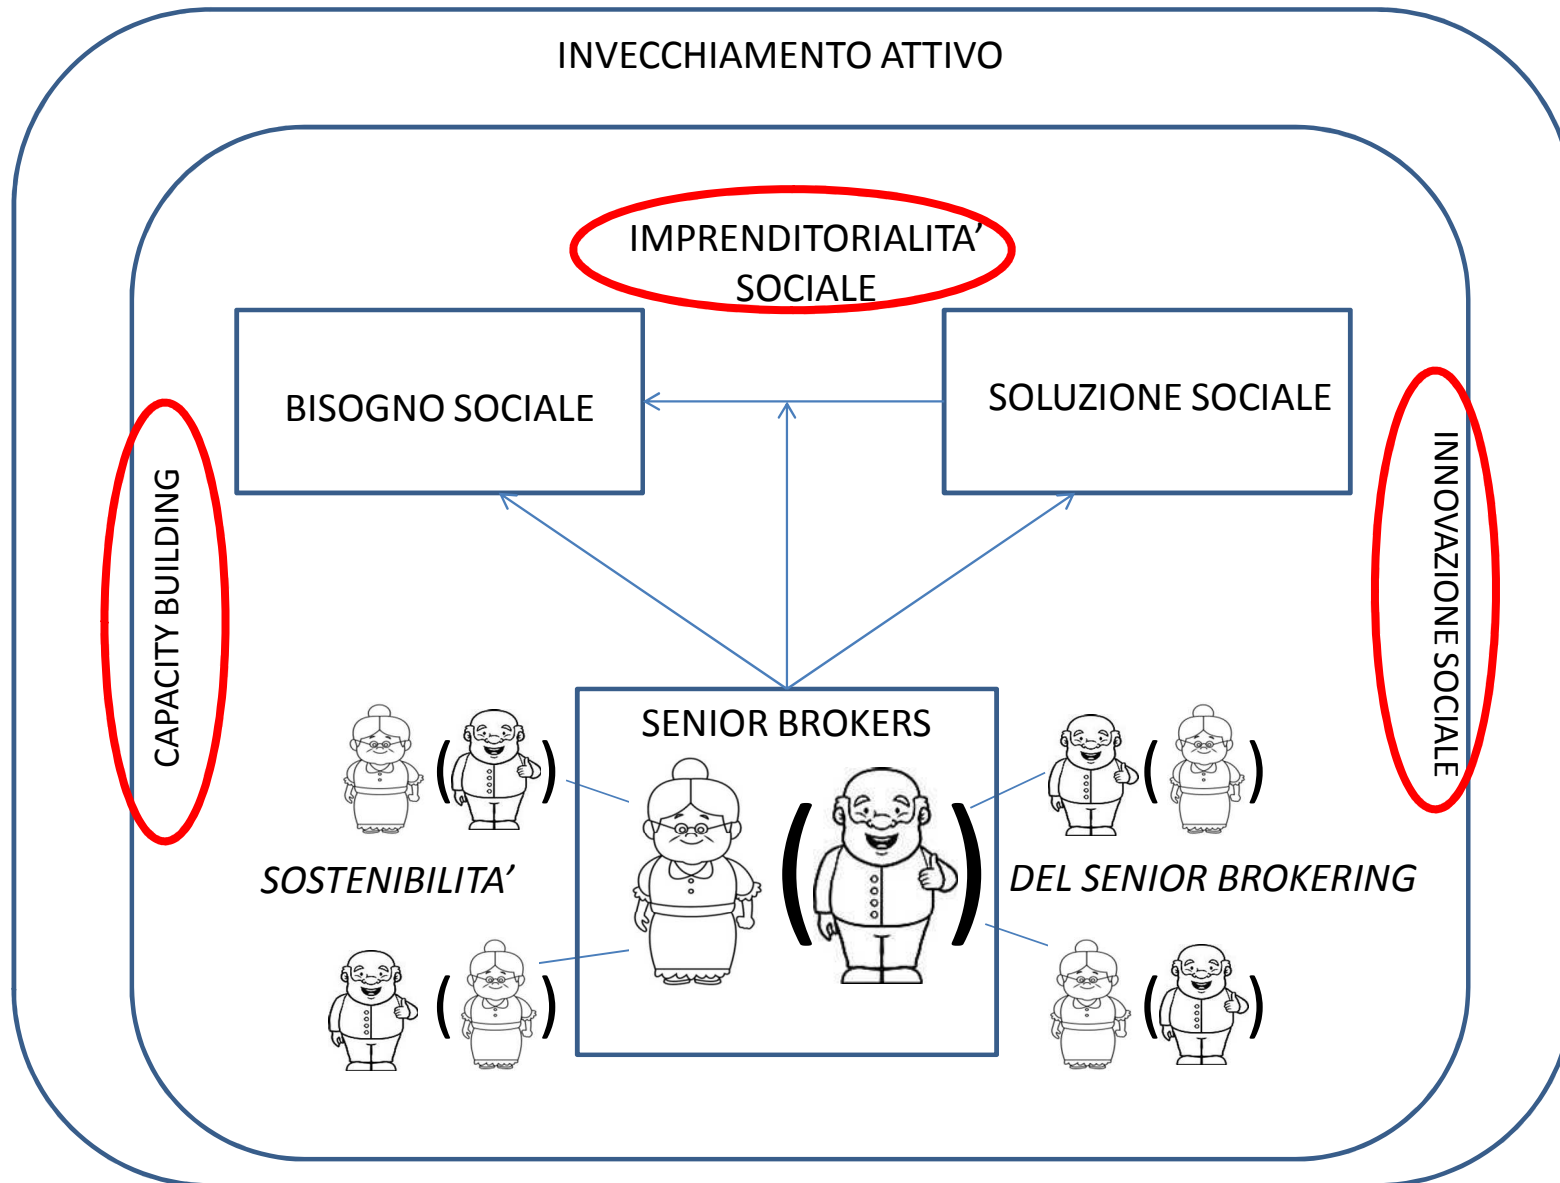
INVECCHIAMENTO ATTIVO

IMPRENDITORIALITA' SOCIALE

BISOGNO SOCIALE

SOLUZIONE SOCIALE

CAPACITY BUILDING

INNOVAZIONE SOCIALE

SENIOR BROKERS

( )

( )

( )

( )

( )

SOSTENIBILITA'

DEL SENIOR BROKERING